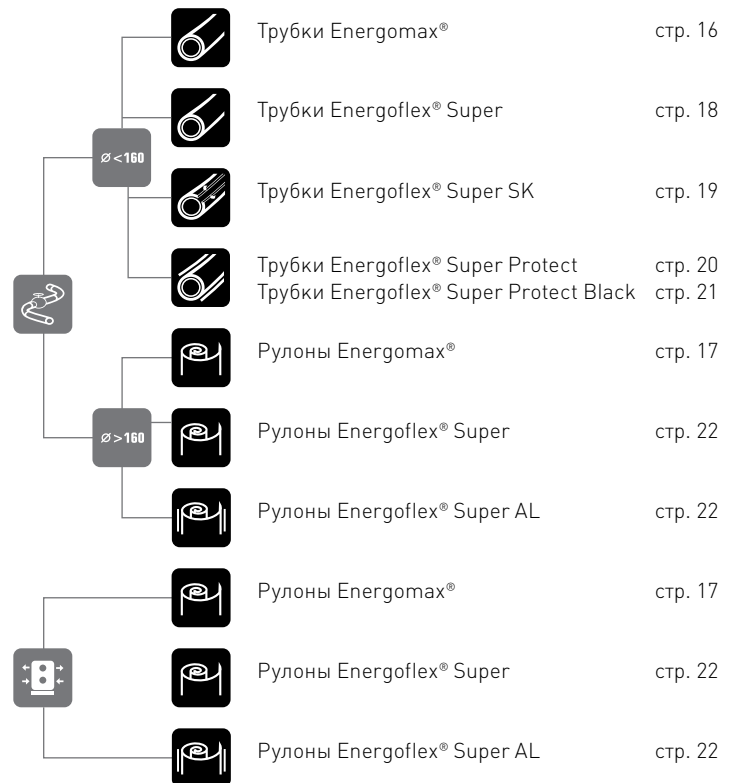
Трубки Energomax® стр. 16

Трубки Energoflex® Super стр. 18

Ø < 160

Трубки Energoflex® Super SK стр. 19

Трубки Energoflex® Super Protect стр. 20
Трубки Energoflex® Super Protect Black стр. 21

Рулоны Energomax® стр. 17

Ø > 160

Рулоны Energoflex® Super стр. 22

Рулоны Energoflex® Super AL стр. 22

Рулоны Energomax® стр. 17

Рулоны Energoflex® Super стр. 22

Рулоны Energoflex® Super AL стр. 22